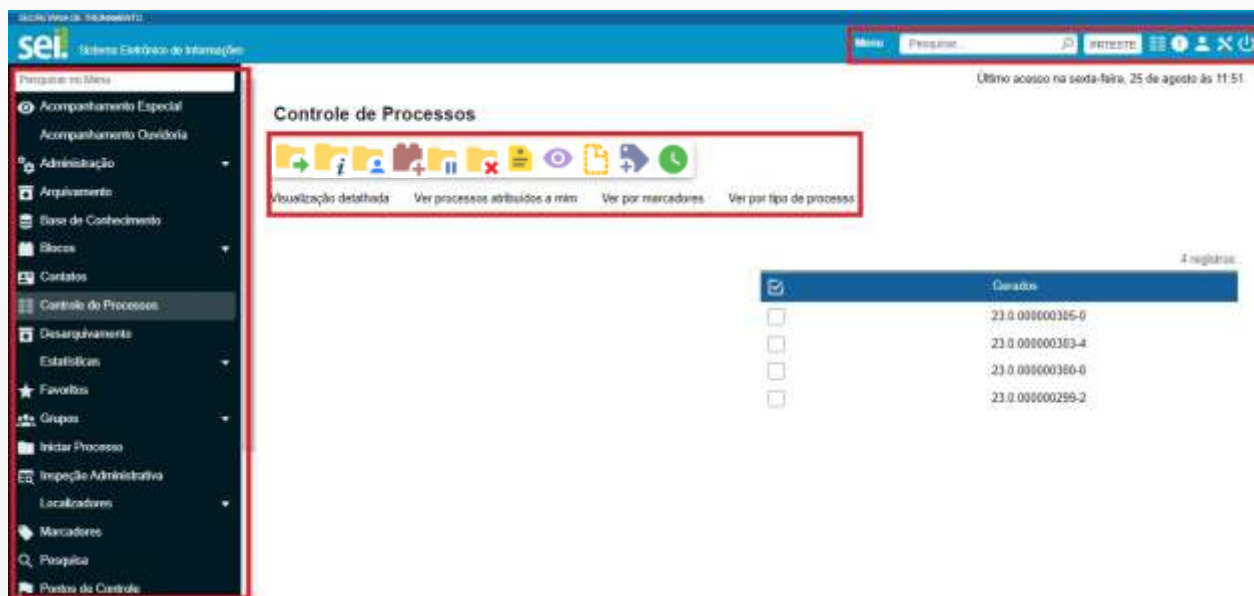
SECRETARIA DE TREINAMENTO

sei!

Sistema Eletrônico de Informações

Menu

Pesquisar...

PRTESTE

Pesquisar no Menu

Acompanhamento Especial

Acompanhamento Ouvidoria

Administração

Arquivamento

Base de Conhecimento

Blocos

Contatos

Controle de Processos

Desarquivamento

Estatísticas

Favoritos

Grupos

Iniciar Processo

Inspeção Administrativa

Localizadores

Marcadores

Pesquisa

Pontos de Controle

Último acesso na sexta-feira, 25 de agosto às 11:51

Controle de Processos

Visualização detalhada

Ver processos atribuídos a mim

Ver por marcadores

Ver por tipo de processo

4 registros:

| | Gerados |
|---|---|
| | 23.0.000000305-0 |
| | 23.0.000000303-4 |
| | 23.0.000000300-0 |
| | 23.0.000000299-2 |